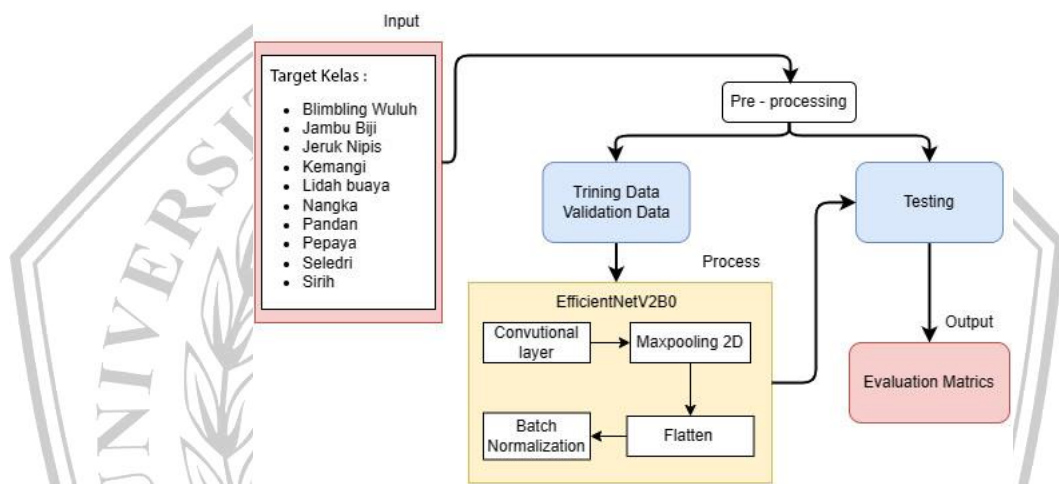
Input

Target Kelas :

- Blimbling Wuluh
- Jambu Biji
- Jeruk Nipis
- Kemangi
- Lidah buaya
- Nangka
- Pandan
- Pepaya
- Seledri
- Sirih

Pre - processing

Trining Data
Validation Data

Testing

Process

EfficientNetV2B0

Convutional layer

Maxpooling 2D

Flatten

Batch Normalization

Output

Evaluation Matrics